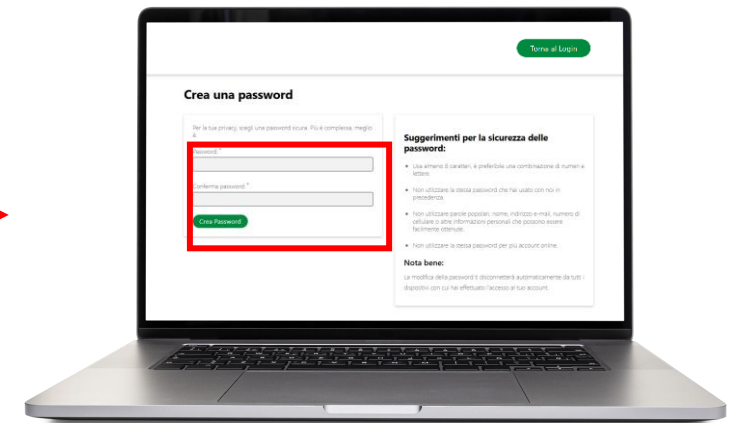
Torna al Login

Crea una password

Per la tua privacy, scegli una password sicura. Più è complessa, meglio è.

Password *

Conferma password *

Crea Password

Suggerimenti per la sicurezza delle password:

• Usa almeno 8 caratteri, è preferibile una combinazione di numeri e lettere.

• Non utilizzare la stessa password che hai usato con noi in precedenza.

• Non utilizzare parole popolari, nome, indirizzo e-mail, numero di cellulare o altre informazioni personali che possono essere facilmente ottenute.

• Non utilizzare la stessa password per più account online.

Nota bene:

La modifica della password ti disconnetterà automaticamente da tutti i dispositivi con cui hai effettuato l'accesso al tuo account.